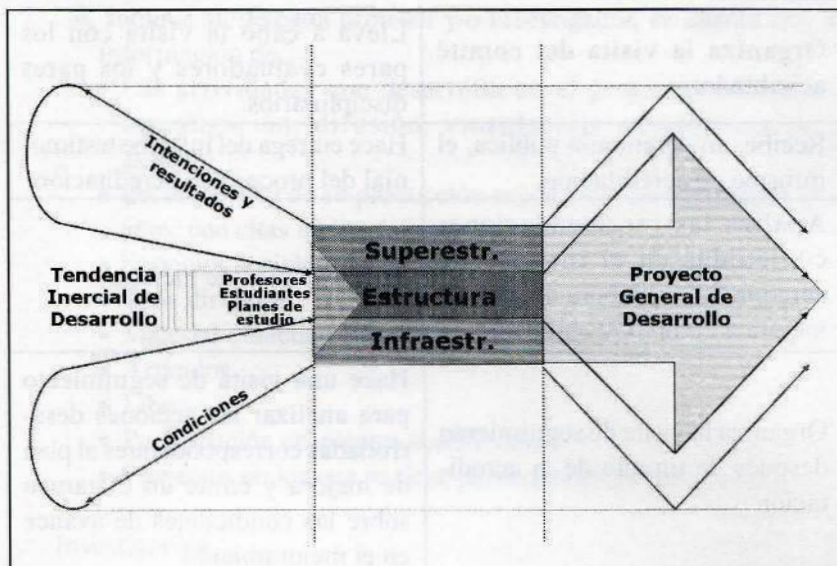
Intenciones y resultados

Tendencia Inercial de Desarrollo

Profesores Estudiantes Planes de estudio

Superestr.

Estructura

Infraestr.

Proyecto General de Desarrollo

Condiciones

Lleva a cabo la visita con los pares evaluadores y los pares observadores

Organiza la visita del comité evaluador

Hace entrega del informe final del proceso de autoevaluación

Recibe, en audiencia pública, el informe

Hace una guía de seguimiento para analizar las acciones desarrolladas correspondientes al plan de mejora y como un dictamen sobre las condiciones de avance en el mejoramiento

Organiza la visita de seguimiento después de un año de la acreditación